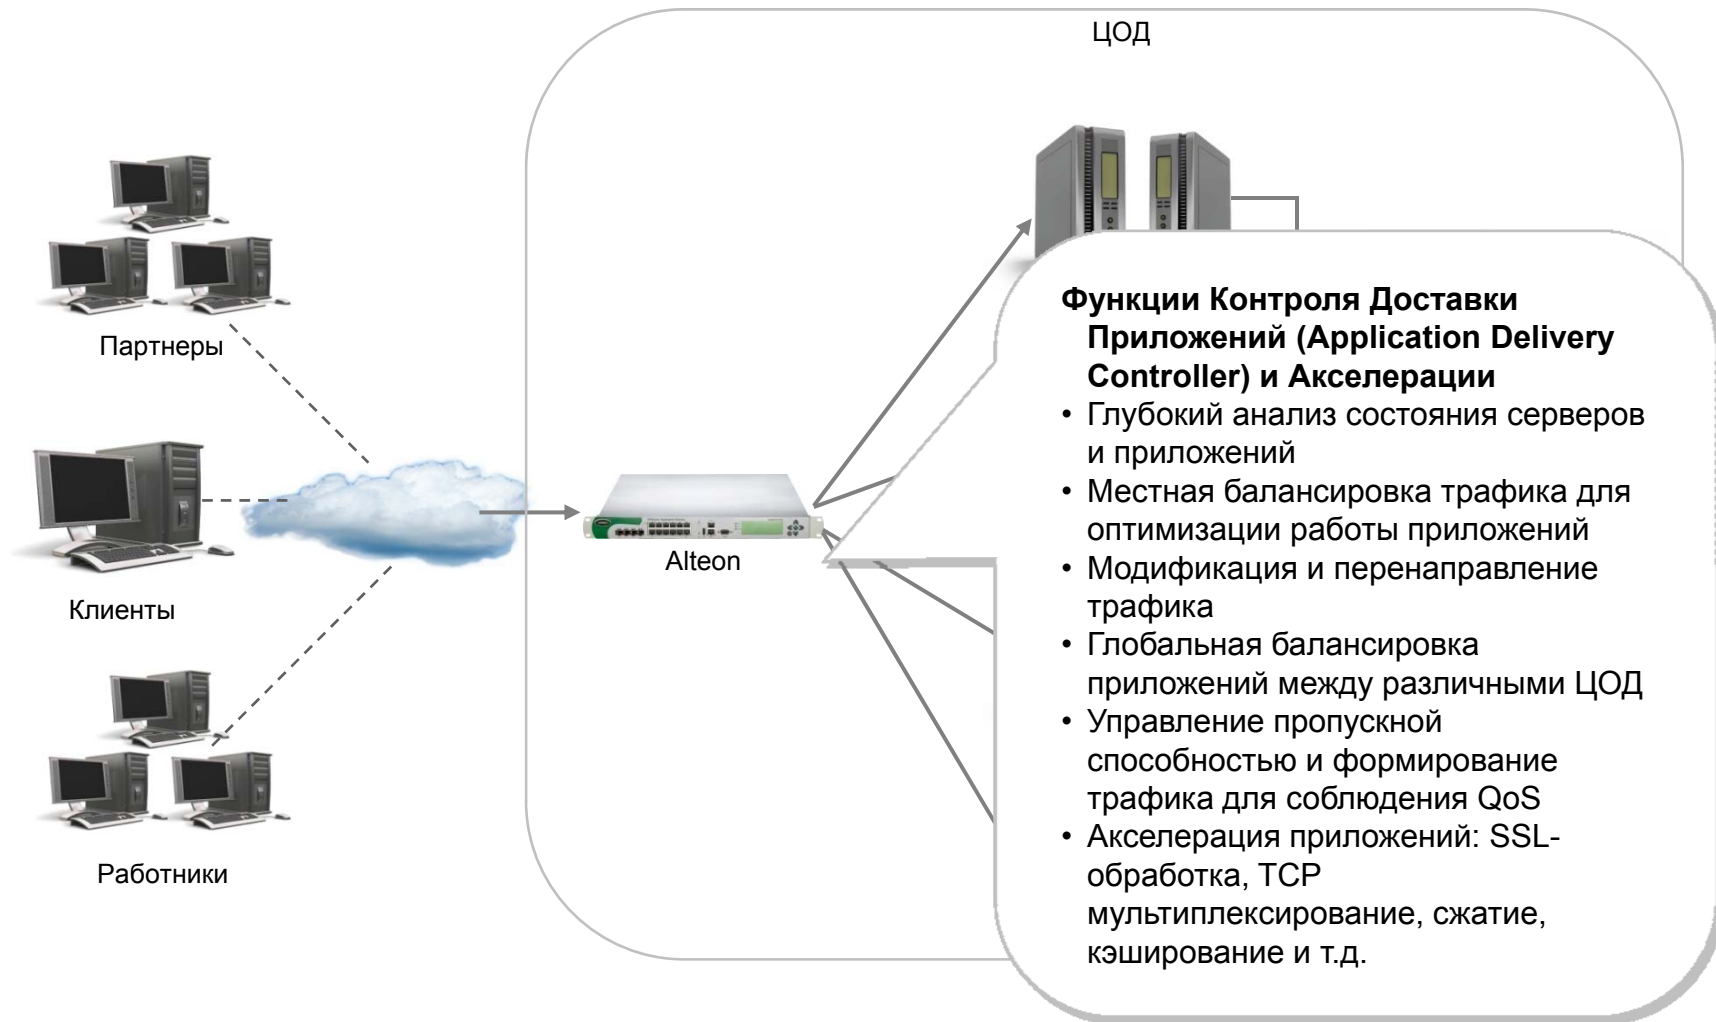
ЦОД

Партнеры

Клиенты

Работники

Alteon

**Функции Контроля Доставки Приложений (Application Delivery Controller) и Акселерации**

• Глубокий анализ состояния серверов и приложений
• Местная балансировка трафика для оптимизации работы приложений
• Модификация и перенаправление трафика
• Глобальная балансировка приложений между различными ЦОД
• Управление пропускной способностью и формирование трафика для соблюдения QoS
• Акселерация приложений: SSL-обработка, TCP мультиплексирование, сжатие, кэширование и т.д.